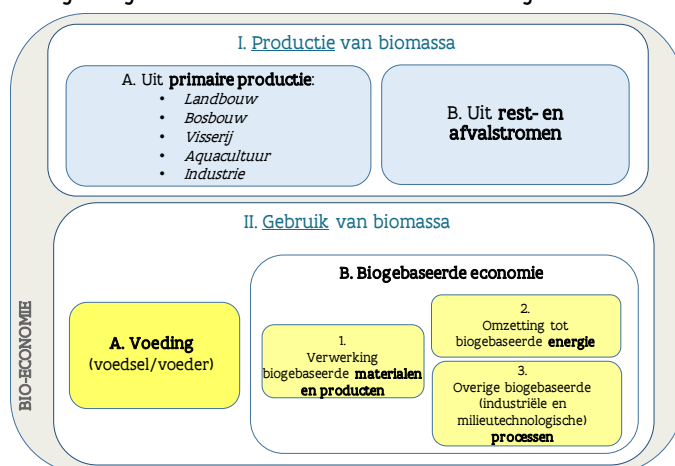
I. Productie van biomassa

A. Uit **primaire productie**:
- *Landbouw*
- *Bosbouw*
- *Visserij*
- *Aquacultuur*
- *Industrie*

B. Uit **rest- en afvalstromen**

II. Gebruik van biomassa

**A. Voeding** (voedsel/voeder)

**B. Biogebaseerde economie**

1. Verwerking biogebaseerde **materialen en producten**

2. Omzetting tot biogebaseerde **energie**

3. Overige biogebaseerde (industriële en milieutechnologische) **processen**

BIO-ECONOMIE